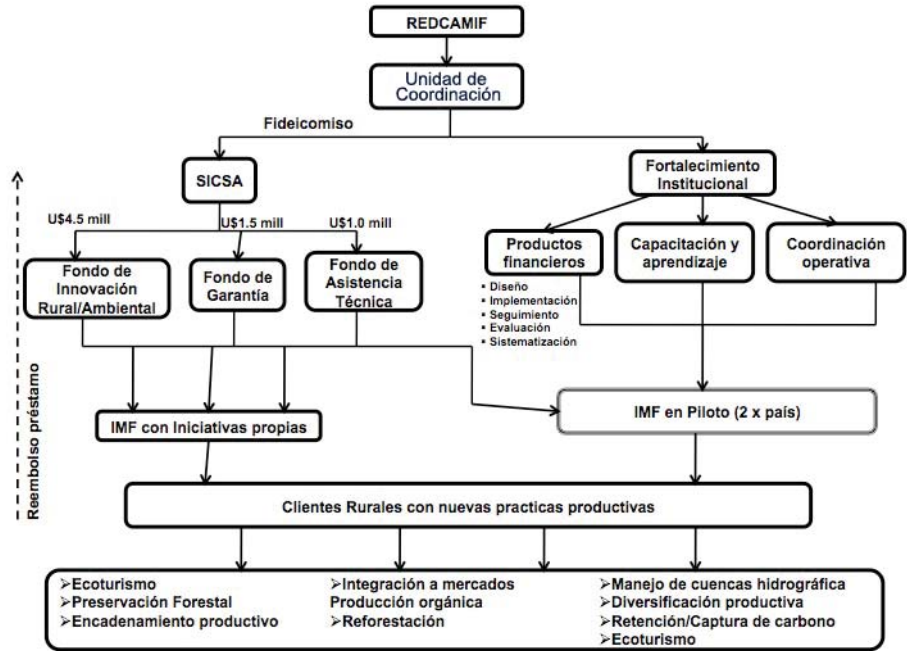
REDCAMIF

Unidad de Coordinación

Fideicomiso

SICSA

Fortalecimiento Institucional

U$4.5 mill

U$1.5 mill

U$1.0 mill

Fondo de Innovación Rural/Ambiental

Fondo de Garantía

Fondo de Asistencia Técnica

Productos financieros

Capacitación y aprendizaje

Coordinación operativa

▪ Diseño
▪ Implementación
▪ Seguimiento
▪ Evaluación
▪ Sistematización

Reembolso préstamo

IMF con Iniciativas propias

IMF en Piloto (2 x país)

Clientes Rurales con nuevas practicas productivas

➢Ecoturismo
➢Preservación Forestal
➢Encadenamiento productivo

➢Integración a mercados
Producción orgánica
➢Reforestación

➢Manejo de cuencas hidrográfica
➢Diversificación productiva
➢Retención/Captura de carbono
➢Ecoturismo